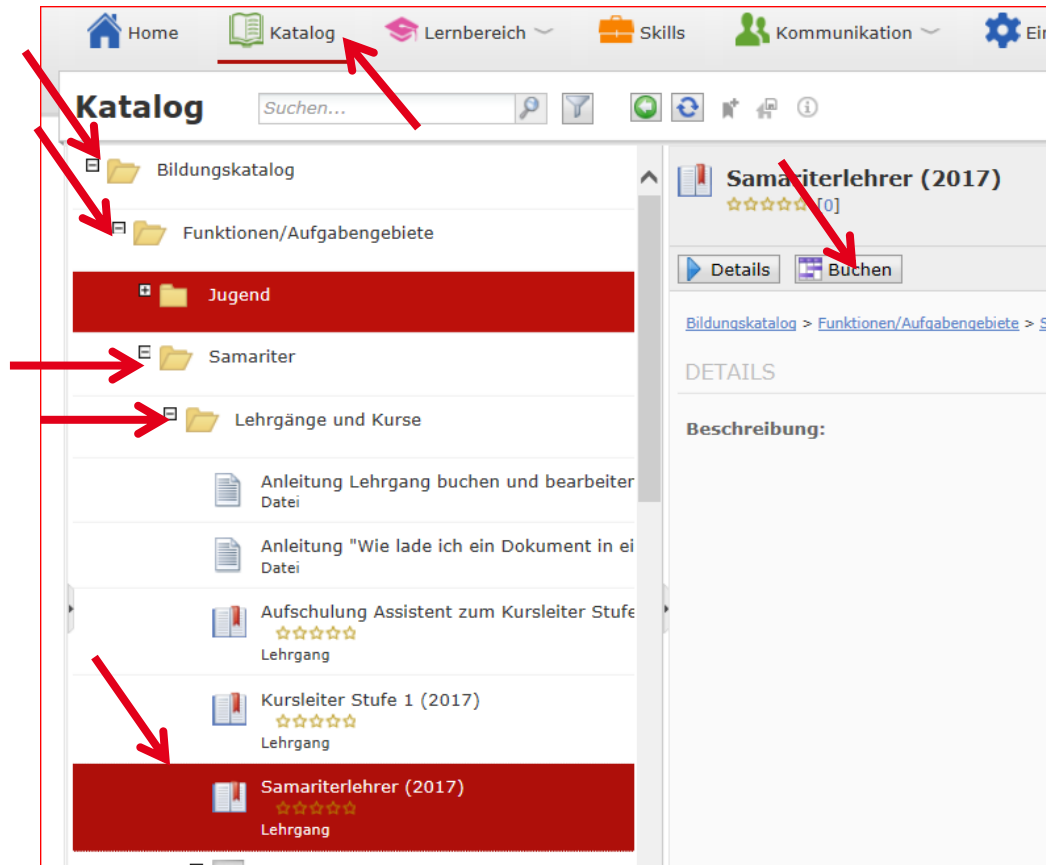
Home Katalog Lernbereich Skills Kommunikation Ei

Katalog Suchen...

Bildungskatalog
Funktionen/Aufgabengebiete
Jugend
Samariter
Lehrgänge und Kurse
Anleitung Lehrgang buchen und bearbeiter
Datei
Anleitung "Wie lade ich ein Dokument in ei
Datei
Aufschulung Assistent zum Kursleiter Stufe
Lehrgang
Kursleiter Stufe 1 (2017)
Lehrgang
Samariterlehrer (2017)
Lehrgang

Samariterlehrer (2017)
[0]
Details Buchen
Bildungskatalog > Funktionen/Aufgabengebiete > S
DETAILS
Beschreibung: